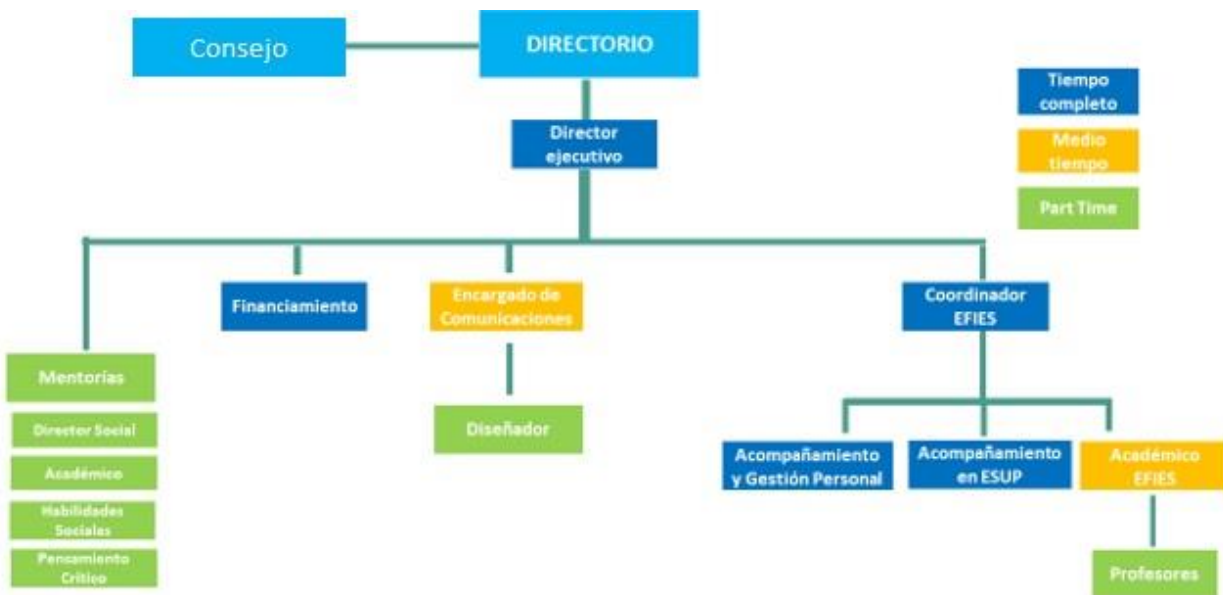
Consejo

DIRECTORIO

Tiempo completo

Medio tiempo

Part Time

Director ejecutivo

Financiamiento

Encargado de Comunicaciones

Coordinador EFIES

Mentorías

Director Social

Académico

Habilidades Sociales

Pensamiento Crítico

Diseñador

Acompañamiento y Gestión Personal

Acompañamiento en ESUP

Académico EFIES

Profesores